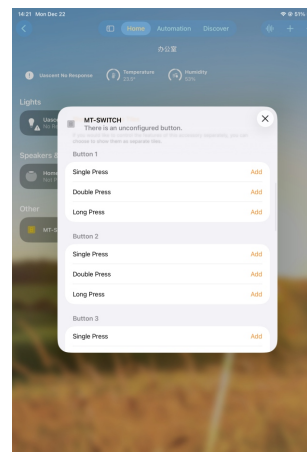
14:21 Mon Dec 22

Home Automation Discover

办公室

Uavcent No Response 23.0° Temperature 53% Humidity

Lights

Uavc... No Re...

Speakers

Home... Not R...

Other

MT-S...

MT-SWITCH
There is an unconfigured button.
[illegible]

Button 1

Single Press Add

Double Press Add

Long Press Add

Button 2

Single Press Add

Double Press Add

Long Press Add

Button 3

Single Press Add